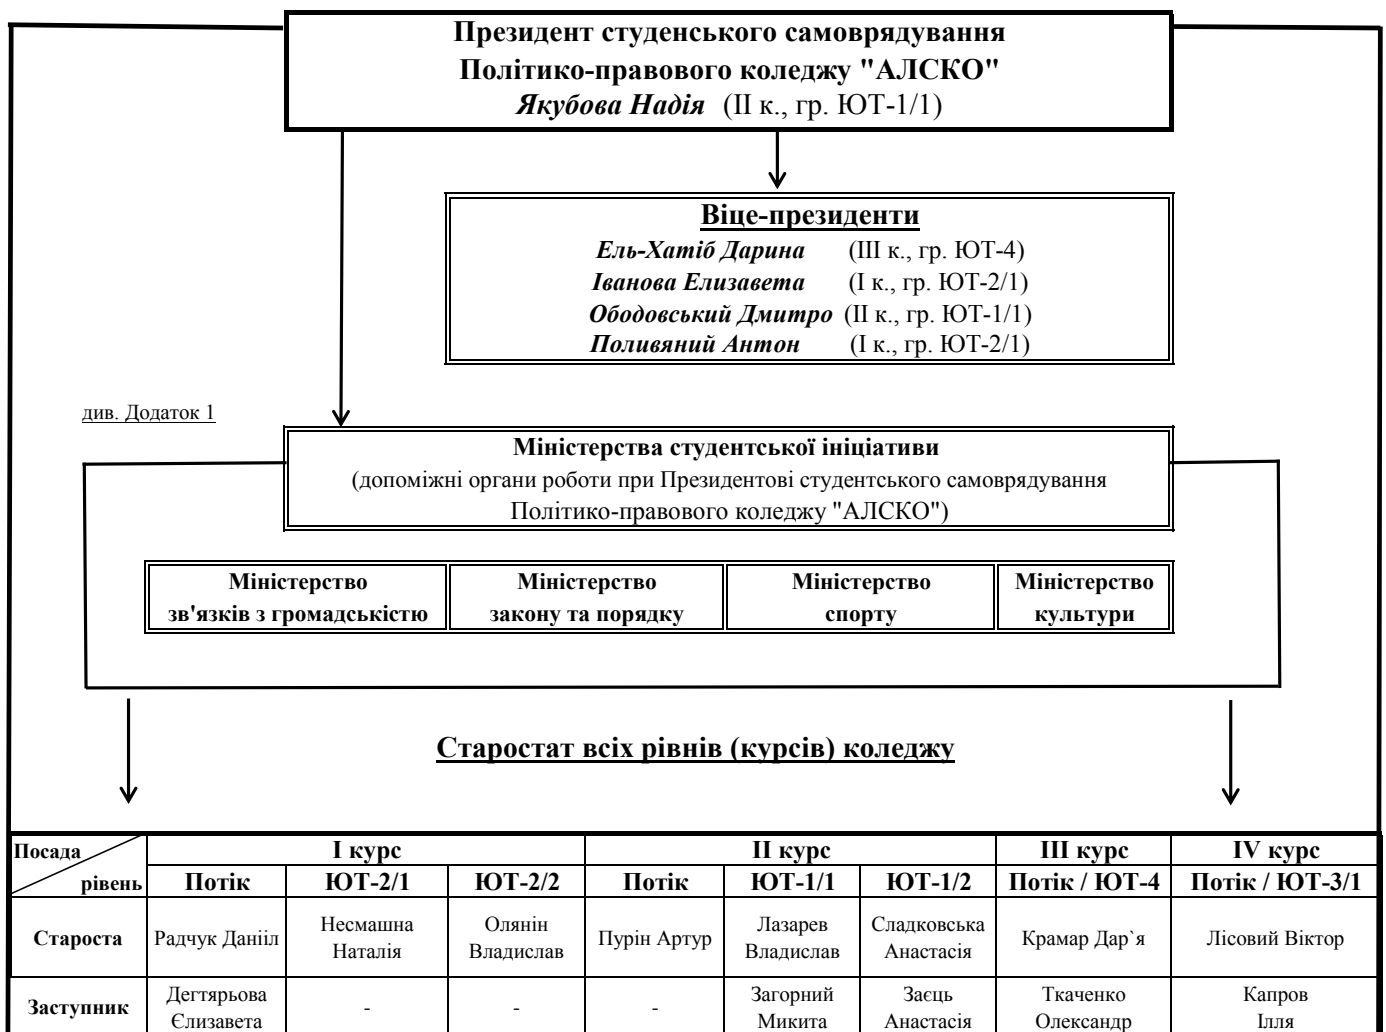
Президент студенського самоврядування
Політико-правового коледжу "АЛСКО"
*Якубова Надія* (ІІ к., гр. ЮТ-1/1)

Віце-президенти
*Ель-Хатіб Дарина* (ІІІ к., гр. ЮТ-4)
*Іванова Елизавета* (І к., гр. ЮТ-2/1)
*Ободовський Дмитро* (ІІ к., гр. ЮТ-1/1)
*Поливяний Антон* (І к., гр. ЮТ-2/1)

див. Додаток 1

Міністерства студентської ініціативи
(допоміжні органи роботи при Президентові студентського самоврядування Політико-правового коледжу "АЛСКО")

Міністерство зв'язків з громадськістю

Міністерство закону та порядку

Міністерство спорту

Міністерство культури

Старостат всіх рівнів (курсів) коледжу

| Посада / рівень | І курс | | | ІІ курс | | | ІІІ курс | IV курс |
|---|---|---|---|---|---|---|---|---|
| | Потік | ЮТ-2/1 | ЮТ-2/2 | Потік | ЮТ-1/1 | ЮТ-1/2 | Потік / ЮТ-4 | Потік / ЮТ-3/1 |
| Староста | Радчук Даніїл | Несмашна Наталія | Олянін Владислав | Пурін Артур | Лазарев Владислав | Сладковська Анастасія | Крамар Дар`я | Лісовий Віктор |
| Заступник | Дегтярьова Єлизавета | - | - | - | Загорний Микита | Заєць Анастасія | Ткаченко Олександр | Капров Ілля |